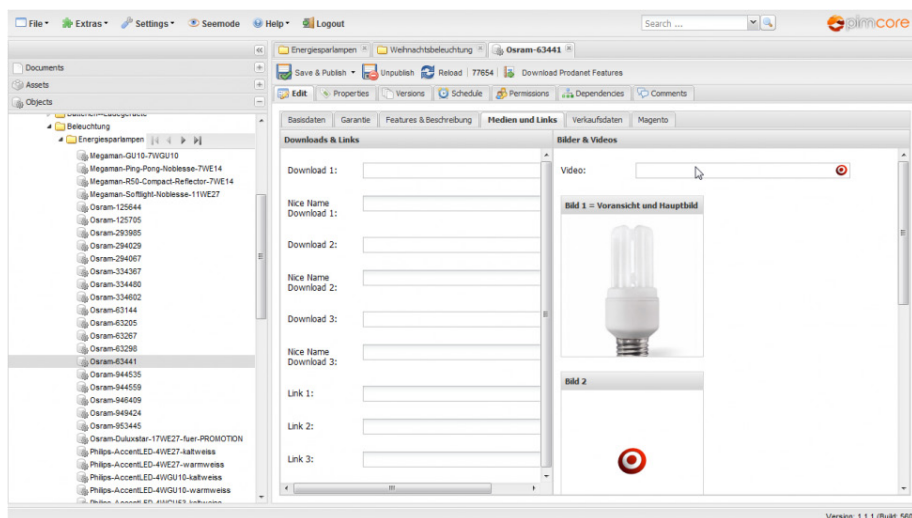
File Extras Settings Seemode Help Logout

Search ...

pimcore

Documents
Assets
Objects

Beleuchtung
Energiesparlampen
Megaman-GU10-7WGU10
Megaman-Ping-Pong-Noblesse-7WE14
Megaman-R50-Compact-Reflector-7WE14
Megaman-Softlight-Noblesse-11WE27
Osram-125644
Osram-125705
Osram-293985
Osram-294029
Osram-294067
Osram-334367
Osram-334480
Osram-334602
Osram-63144
Osram-63205
Osram-63267
Osram-63298
Osram-63441
Osram-944535
Osram-944559
Osram-946409
Osram-949424
Osram-953445
Osram-Duluxstar-17WE27-fuer-PROMOTION
Philips-AccentLED-4WE27-kaltweiss
Philips-AccentLED-4WE27-warmweiss
Philips-AccentLED-4WGU10-kaltweiss
Philips-AccentLED-4WGU10-warmweiss

Energiesparlampen | Weihnachtsbeleuchtung | Osram-63441

Save & Publish | Unpublish | Reload | 77654 | Download Prodanet Features

Edit | Properties | Versions | Schedule | Permissions | Dependencies | Comments

Basisdaten | Garantie | Features & Beschreibung | Medien und Links | Verkaufsdaten | Magento

Downloads & Links

Download 1:
Nice Name Download 1:
Download 2:
Nice Name Download 2:
Download 3:
Nice Name Download 3:
Link 1:
Link 2:
Link 3:

Bilder & Videos

Video:

Bild 1 = Voransicht und Hauptbild

Bild 2

Version: 1.1.1 (Build: 56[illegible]